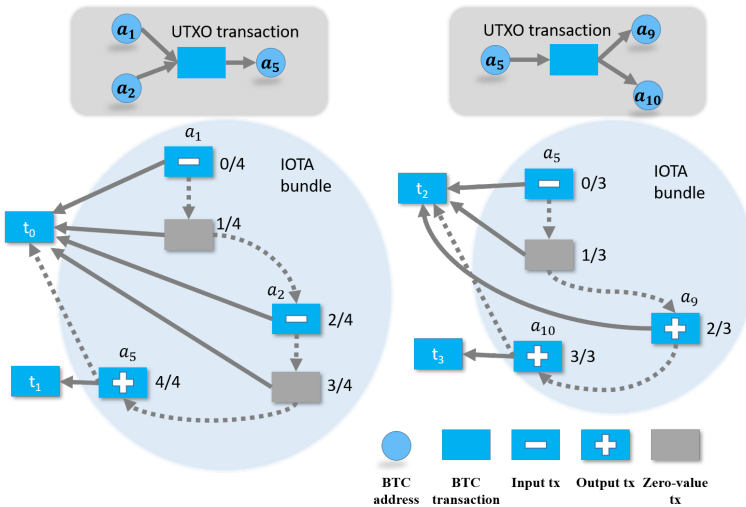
$a_1$ $a_2$ UTXO transaction $a_5$

UTXO transaction $a_5$ $a_9$ $a_{10}$

$a_1$ 0/4 IOTA bundle $t_0$ 1/4 $a_2$ 2/4 3/4 $a_5$ $t_1$ 4/4

$a_5$ $t_2$ 0/3 IOTA bundle 1/3 $a_9$ $a_{10}$ 2/3 $t_3$ 3/3

BTC address

BTC transaction

Input tx

Output tx

Zero-value tx